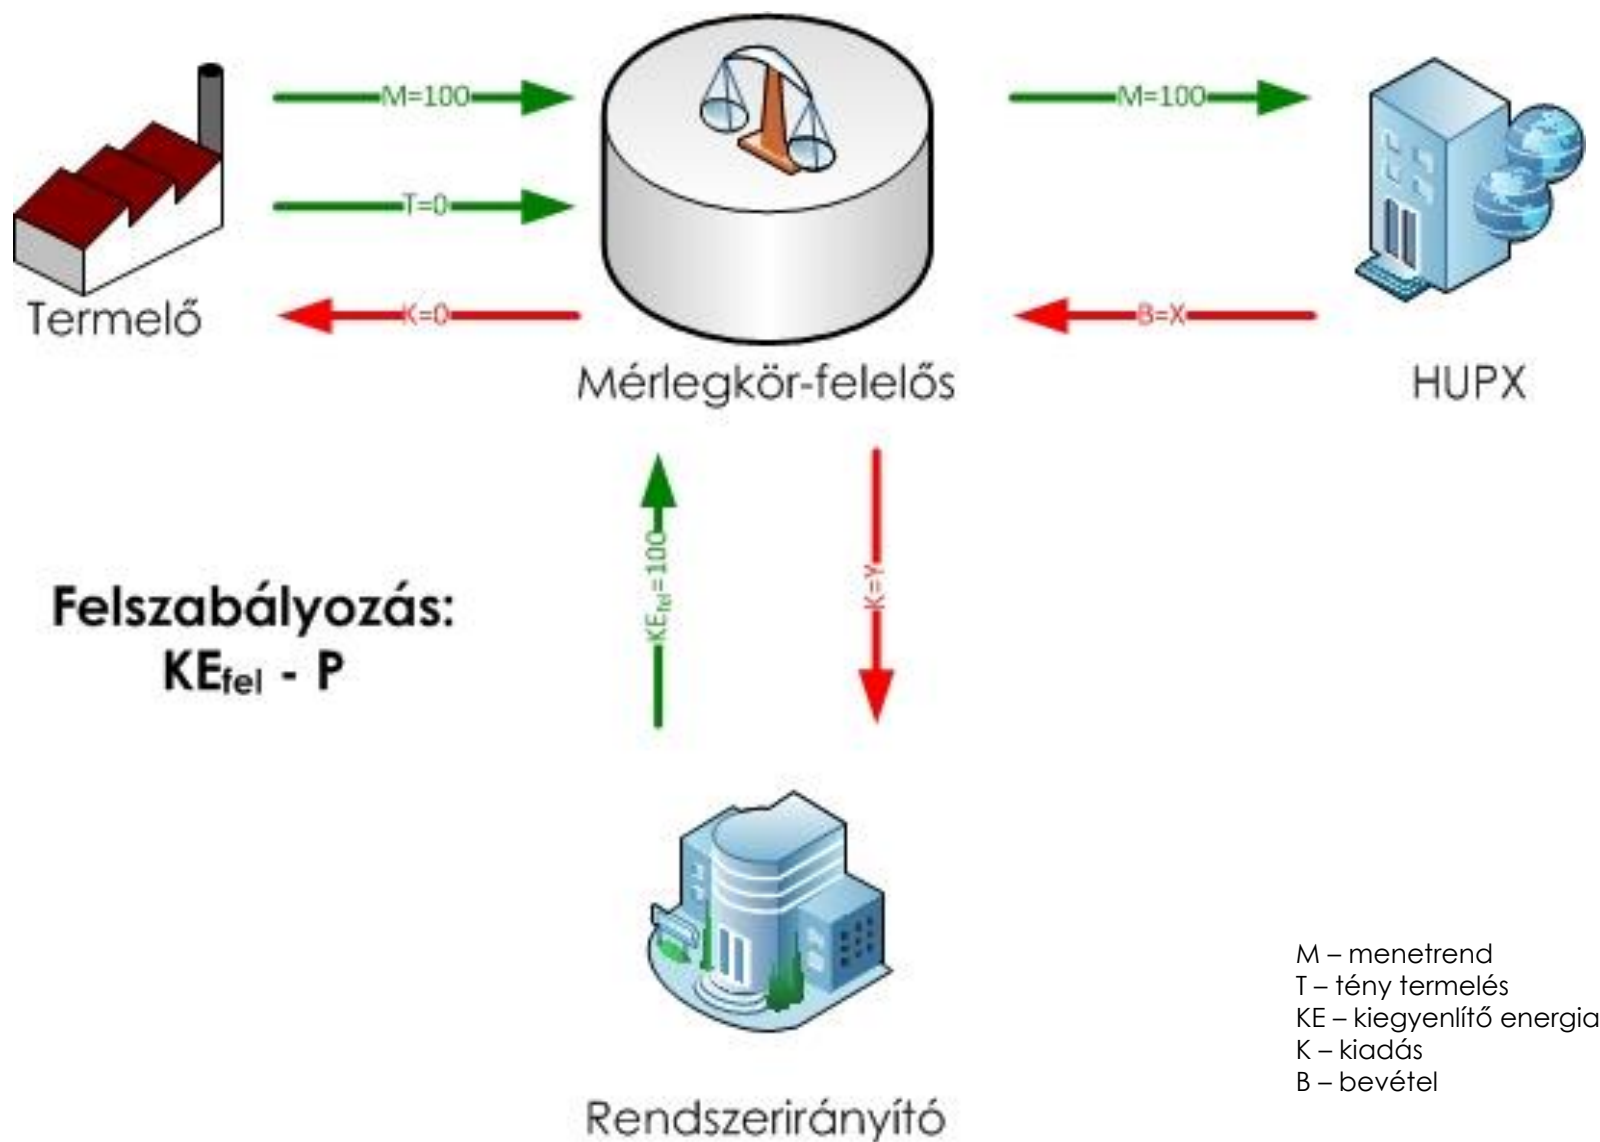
M=100

T=0

K=0

Termelő

M=100

B=X

Mérlegkör-felelős

HUPX

$KE_{fel}=100$

K=Y

Felszabályozás: $KE_{fel}$ - P

Rendszerirányító

M – menetrend
T – tény termelés
KE – kiegyenlítő energia
K – kiadás
B – bevétel